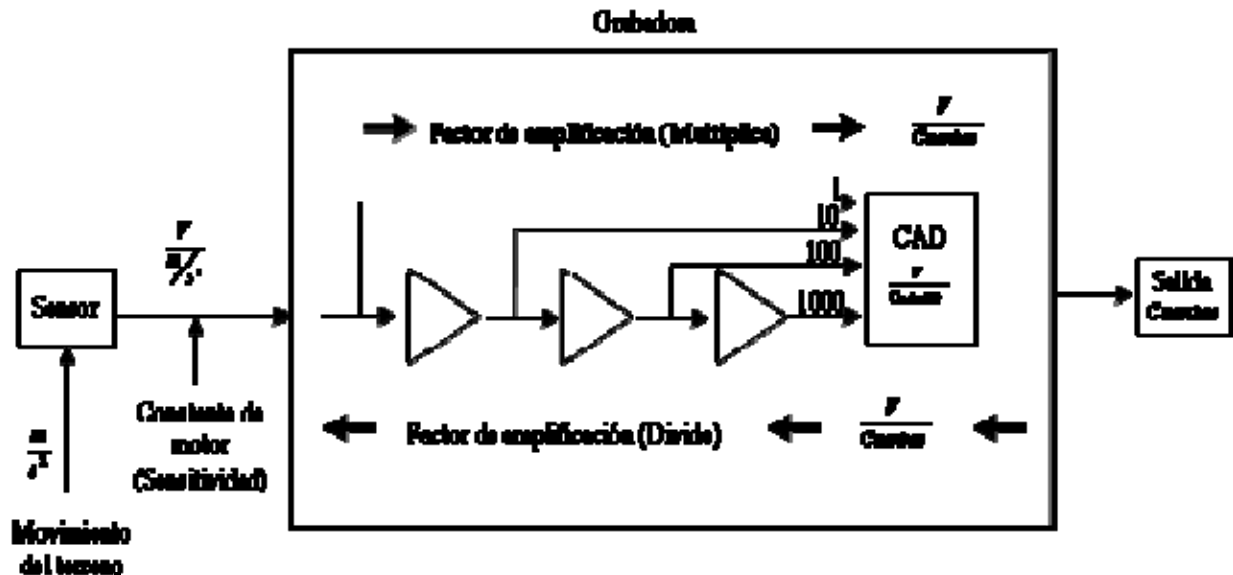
Grabadora

Factor de amplificación (Multiplica)

$\frac{V}{Cuentas}$

1

10

100

1000

CAD

$\frac{V}{Cuentas}$

$\frac{V}{m/s^2}$

Sensor

Salida Cuentas

$\frac{m}{s^2}$

Movimiento del terreno

Constante de motor (Sensitividad)

Factor de amplificación (Divide)

$\frac{V}{Cuentas}$